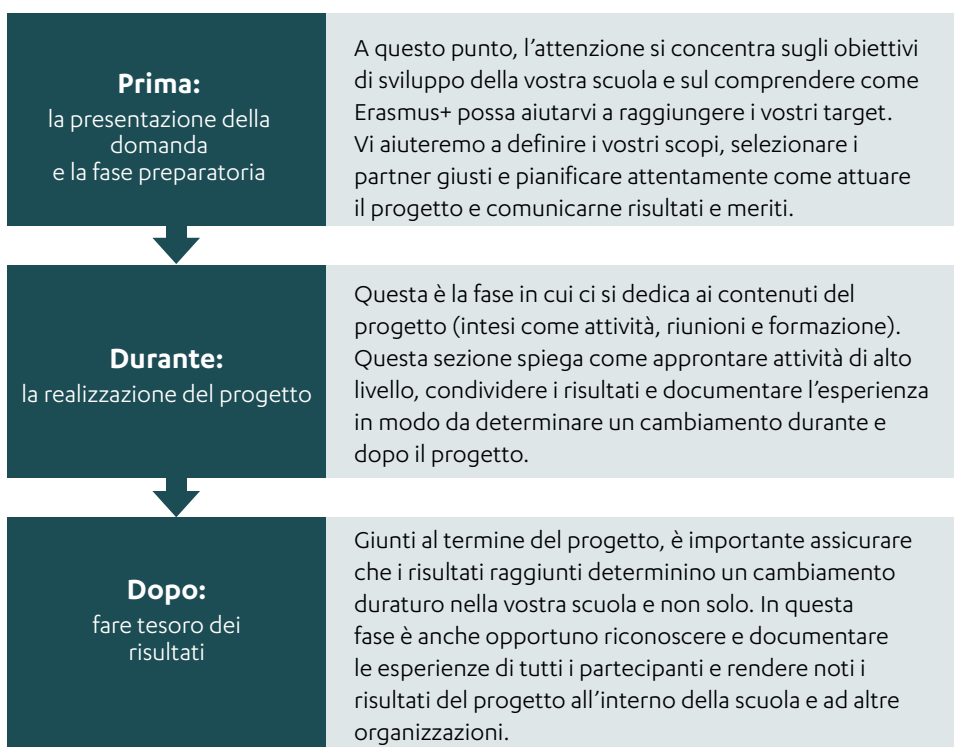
**Prima:**
la presentazione della domanda e la fase preparatoria

A questo punto, l'attenzione si concentra sugli obiettivi di sviluppo della vostra scuola e sul comprendere come Erasmus+ possa aiutarvi a raggiungere i vostri target. Vi aiuteremo a definire i vostri scopi, selezionare i partner giusti e pianificare attentamente come attuare il progetto e comunicarne risultati e meriti.

**Durante:**
la realizzazione del progetto

Questa è la fase in cui ci si dedica ai contenuti del progetto (intesi come attività, riunioni e formazione). Questa sezione spiega come approntare attività di alto livello, condividere i risultati e documentare l'esperienza in modo da determinare un cambiamento durante e dopo il progetto.

**Dopo:**
fare tesoro dei risultati

Giunti al termine del progetto, è importante assicurare che i risultati raggiunti determinino un cambiamento duraturo nella vostra scuola e non solo. In questa fase è anche opportuno riconoscere e documentare le esperienze di tutti i partecipanti e rendere noti i risultati del progetto all'interno della scuola e ad altre organizzazioni.